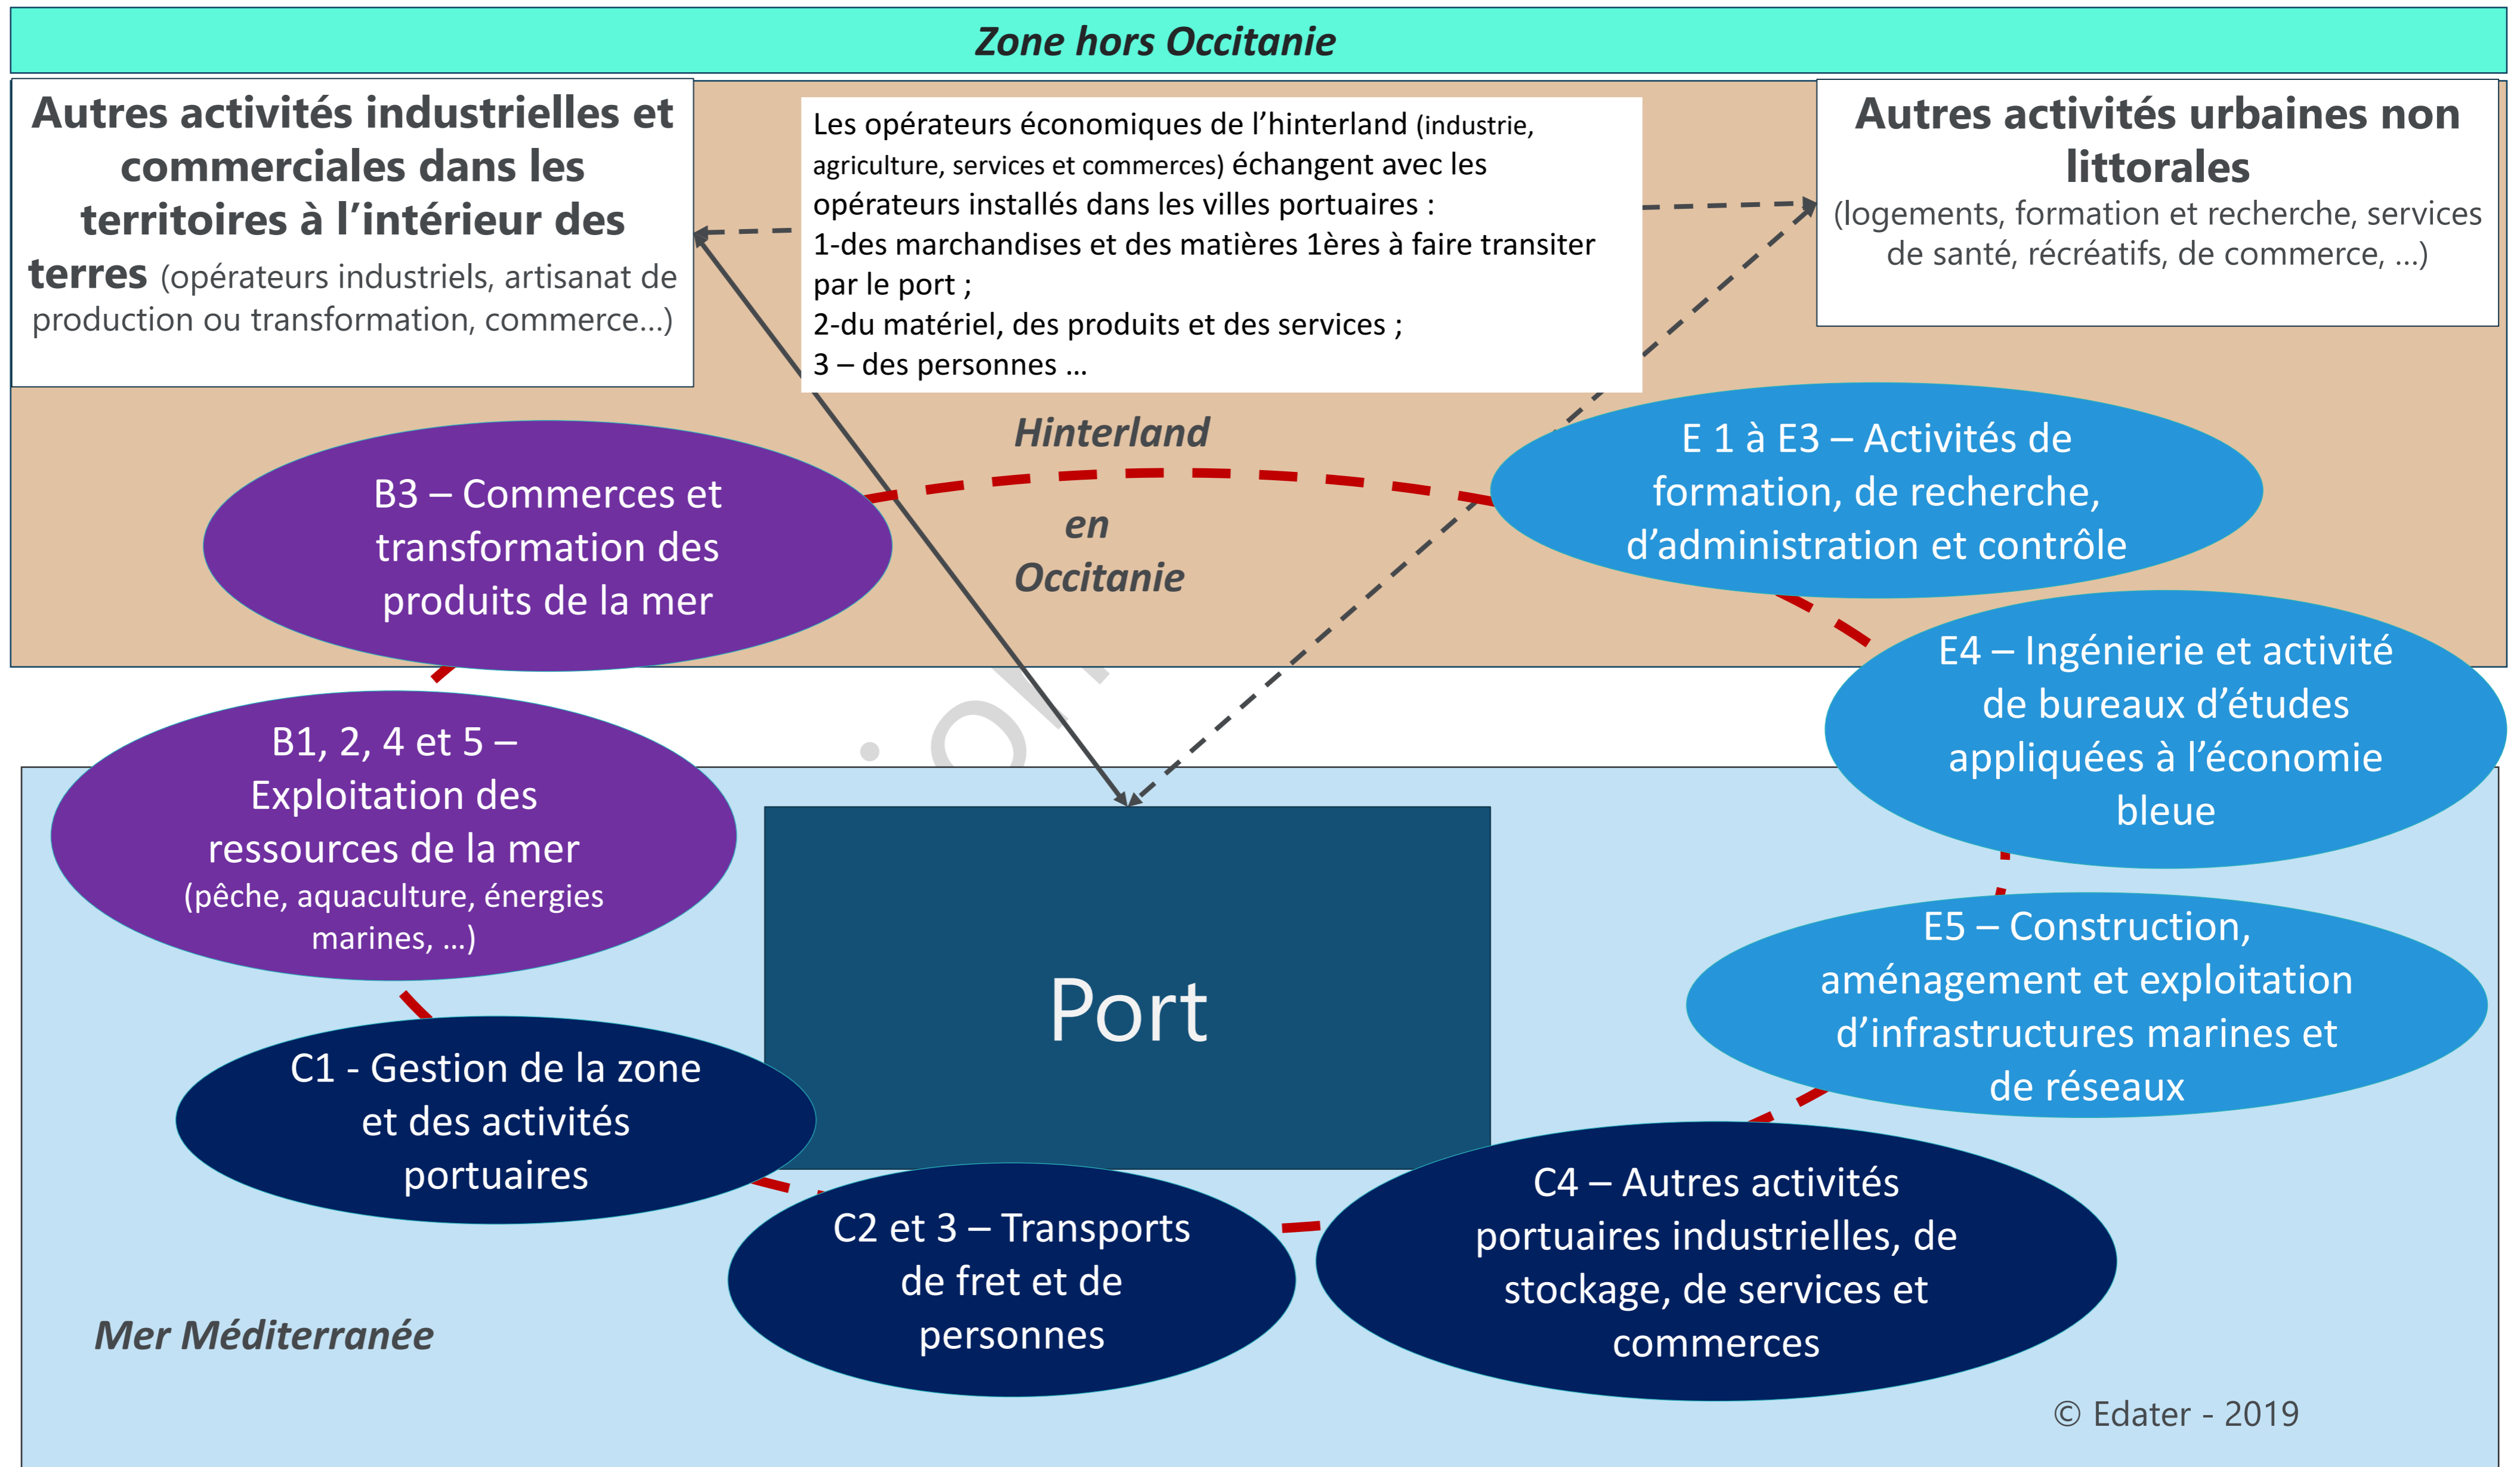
Zone hors Occitanie

Autres activités industrielles et commerciales dans les territoires à l'intérieur des terres (opérateurs industriels, artisanat de production ou transformation, commerce...)

Les opérateurs économiques de l'hinterland (industrie, agriculture, services et commerces) échangent avec les opérateurs installés dans les villes portuaires :
1-des marchandises et des matières 1ères à faire transiter par le port ;
2-du matériel, des produits et des services ;
3 – des personnes …

Autres activités urbaines non littorales
(logements, formation et recherche, services de santé, récréatifs, de commerce, ...)

Hinterland

en Occitanie

B3 – Commerces et transformation des produits de la mer

E 1 à E3 – Activités de formation, de recherche, d'administration et contrôle

E4 – Ingénierie et activité de bureaux d'études appliquées à l'économie bleue

B1, 2, 4 et 5 – Exploitation des ressources de la mer (pêche, aquaculture, énergies marines, ...)

Port

E5 – Construction, aménagement et exploitation d'infrastructures marines et de réseaux

C1 - Gestion de la zone et des activités portuaires

C2 et 3 – Transports de fret et de personnes

C4 – Autres activités portuaires industrielles, de stockage, de services et commerces

Mer Méditerranée

© Edater - 2019